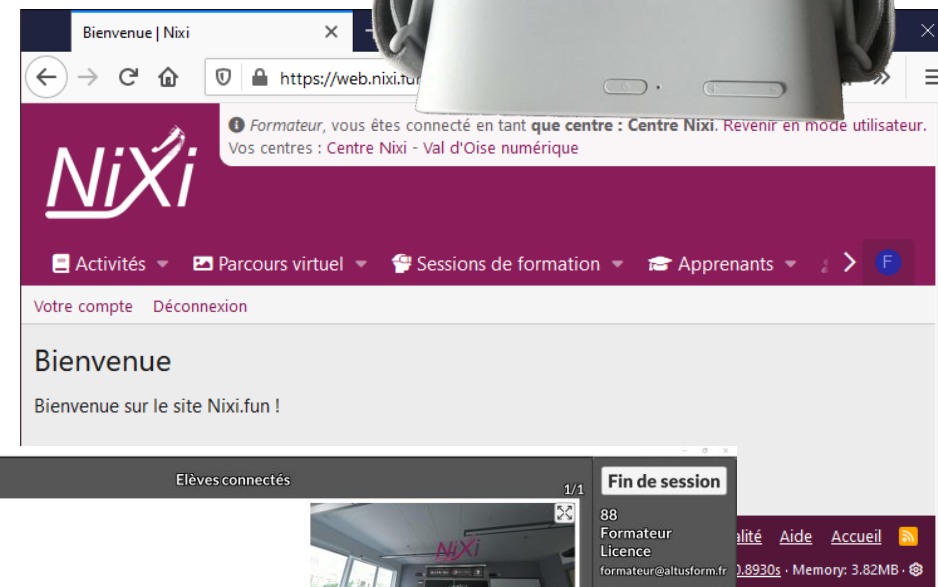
Bienvenue | Nixi

https://web.nixi.fu

Formateur, vous êtes connecté en tant que centre : Centre Nixi. Revenir en mode utilisateur.
Vos centres : Centre Nixi - Val d'Oise numérique

NiXi

Activités Parcours virtuel Sessions de formation Apprenants F

Votre compte Déconnexion

Bienvenue

Bienvenue sur le site Nixi.fun !

Elèves connectés

1/1

Fin de session

88
Formateur
Licence
formateur@altusform.fr

NiXi

alité Aide Accueil

0.8930s · Memory: 3.82MB ·